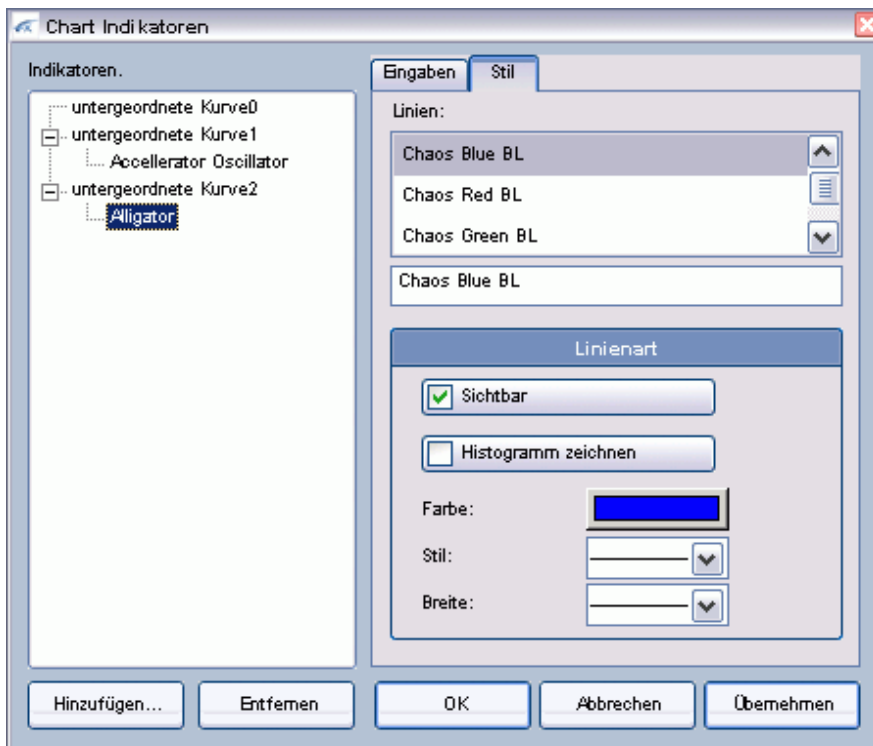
Chart Indikatoren

Indikatoren.

untergeordnete Kurve0
untergeordnete Kurve1
Accellerator Oscillator
untergeordnete Kurve2
Alligator

Eingaben | Stil

Linien:

Chaos Blue BL
Chaos Red BL
Chaos Green BL

Chaos Blue BL

Linienart

Sichtbar

Histogramm zeichnen

Farbe:

Stil:

Breite:

Hinzufügen... | Entfernen | OK | Abbrechen | Übernehmen